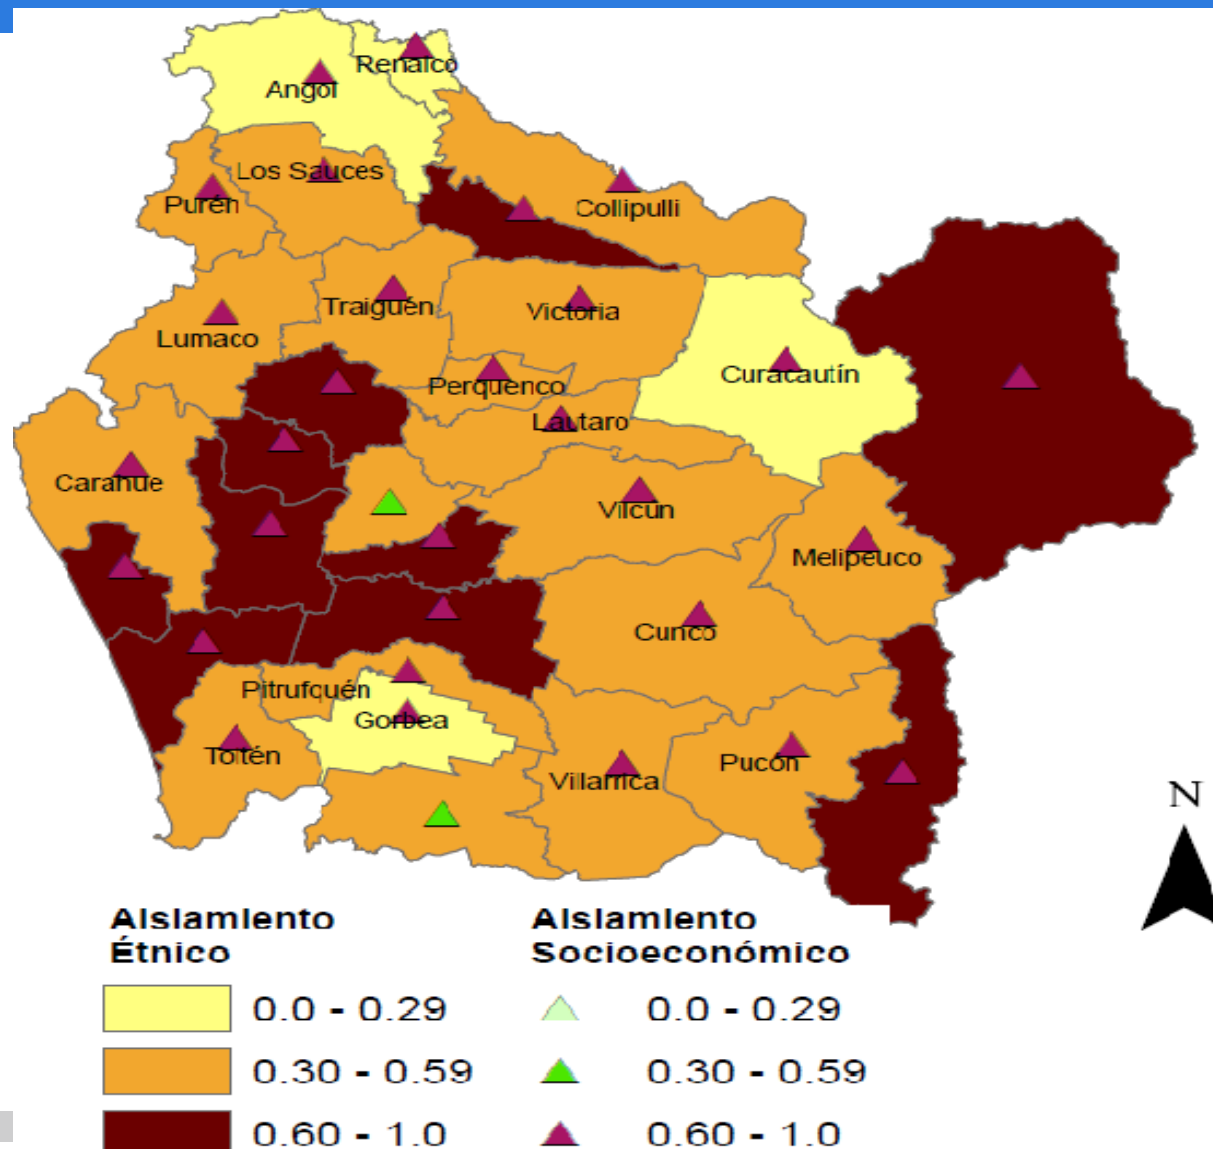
Renaico
Angol
Los Sauces
Purén
Collipulli
Traiguén
Victoria
Lumaco
Curacautín
Perquenco
Lautaro
Carahue
Vilcún
Melipeuco
Cunco
Pitrufquén
Gorbea
Toltén
Villarrica
Pucón

N

Aislamiento Étnico
0.0 - 0.29
0.30 - 0.59
0.60 - 1.0

Aislamiento Socioeconómico
0.0 - 0.29
0.30 - 0.59
0.60 - 1.0